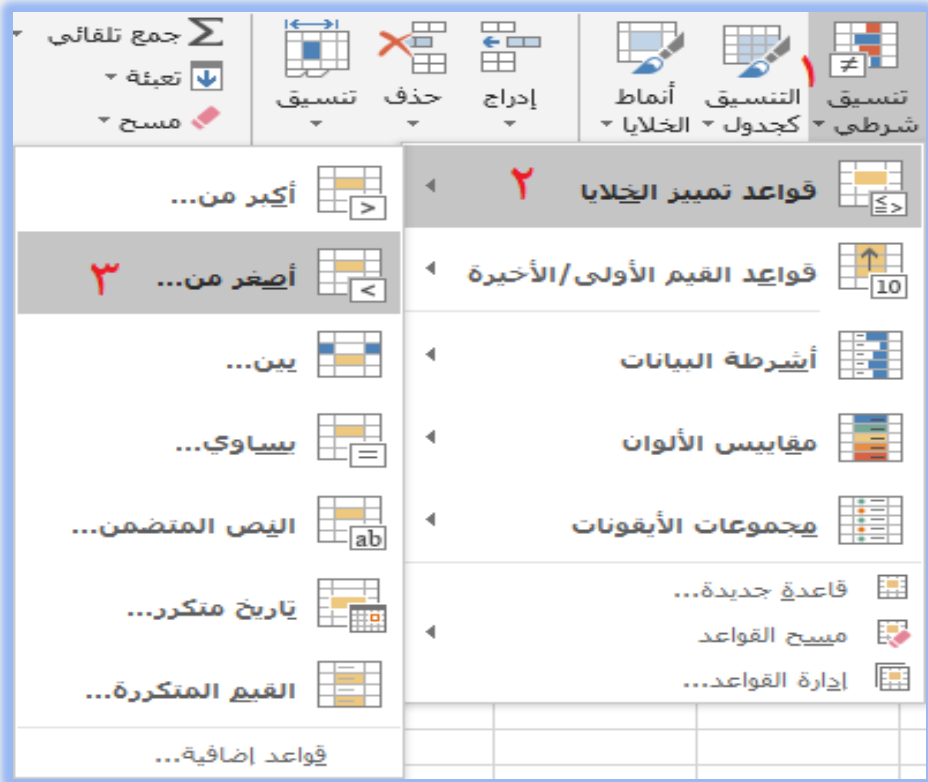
تنسيق شرطي ١
التنسيق كجدول
أنماط الخلايا
إدراج
حذف
تنسيق
جمع تلقائي
تعبئة
مسح

قواعد تمييز الخلايا ٢
قواعد القيم الأولى/الأخيرة
أشرطة البيانات
مقاييس الألوان
مجموعات الأيقونات
قاعدة جديدة...
مسح القواعد
إدارة القواعد...

أكبر من...
أصغر من... ٣
بين...
يساوي...
النص المتضمن...
تاريخ متكرر...
القيم المتكررة...
قواعد إضافية...